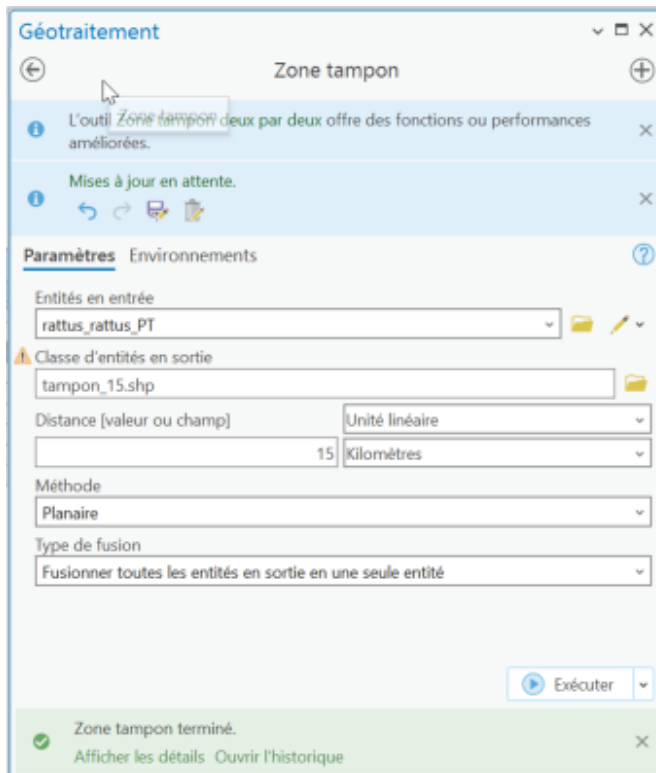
Géotraitement

Zone tampon

L'outil Zone tampon deux par deux offre des fonctions ou performances améliorées.

Mises à jour en attente.

Paramètres Environnements

Entités en entrée
rattus_rattus_PT

Classe d'entités en sortie
tampon_15.shp

Distance [valeur ou champ]
Unité linéaire
15
Kilomètres

Méthode
Planaire

Type de fusion
Fusionner toutes les entités en sortie en une seule entité

Exécuter

Zone tampon terminé.
Afficher les détails Ouvrir l'historique